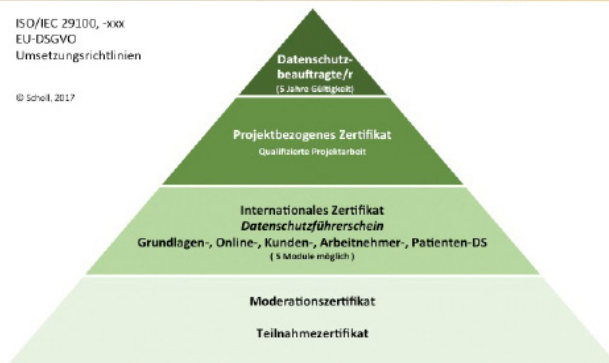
ISO/IEC 29100, -xxx
EU-DSGVO
Umsetzungsrichtlinien

© Scholl, 2017

Datenschutzbeauftragte/r
(5 Jahre Gültigkeit)

Projektbezogenes Zertifikat
Qualifizierte Projektarbeit

Internationales Zertifikat
*Datenschutzführerschein*
Grundlagen-, Online-, Kunden-, Arbeitnehmer-, Patienten-DS
( 5 Module möglich )

Moderationszertifikat

Teilnahmezertifikat